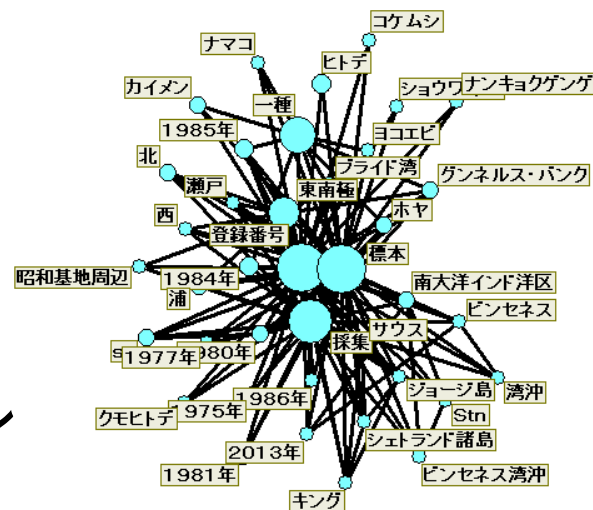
コケムシ
ナマコ
ヒトデ
カイメン
ショウワ
ナンキョクゲング
一種
1985年
ヨコエビ
北
ブライド湾
瀬戸
東南極
グンネルス・バンク
西
ホヤ
登録番号
標本
昭和基地周辺
1984年
南大洋インド洋区
浦
ビンセネス
サウス
s
1977年
980年
採集
ジョージ島
湾沖
クモヒトデ
975年
1986年
Stn
シェトランド諸島
2013年
ビンセネス湾沖
1981年
キング